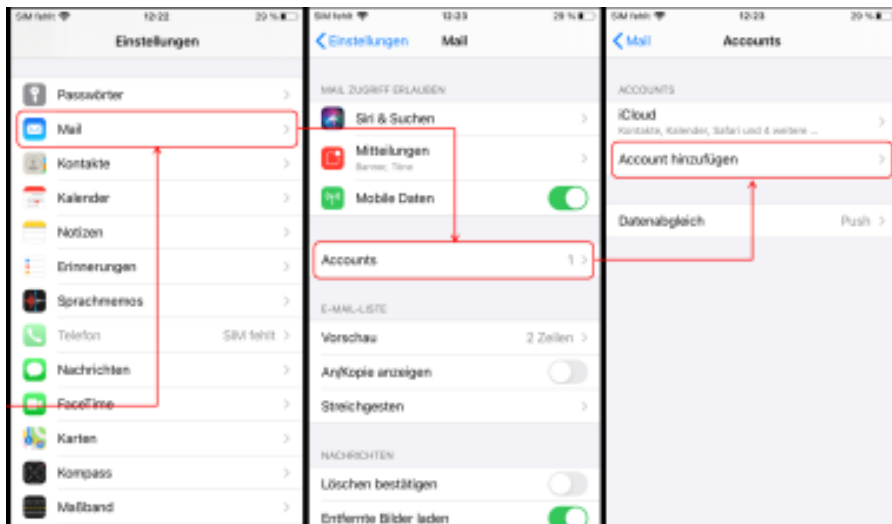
SIM fehlt 12:22 29 %

Einstellungen

Passwörter

Mail

Kontakte

Kalender

Notizen

Erinnerungen

Sprachmemos

Telefon SIM fehlt

Nachrichten

FaceTime

Karten

Kompass

Maßband

SIM fehlt 12:23 29 %

Einstellungen Mail

MAIL ZUGRIFF ERLAUBEN

Siri & Suchen

Mitteilungen
Banner, Töne

Mobile Daten

Accounts 1

E-MAIL-LISTE

Vorschau 2 Zeilen

An/Kopie anzeigen

Streichgesten

NACHRICHTEN

Löschen bestätigen

Entfernte Bilder laden

SIM fehlt 12:23 29 %

Mail Accounts

ACCOUNTS

iCloud
Kontakte, Kalender, Safari und 4 weitere ...

Account hinzufügen

Datenabgleich Push